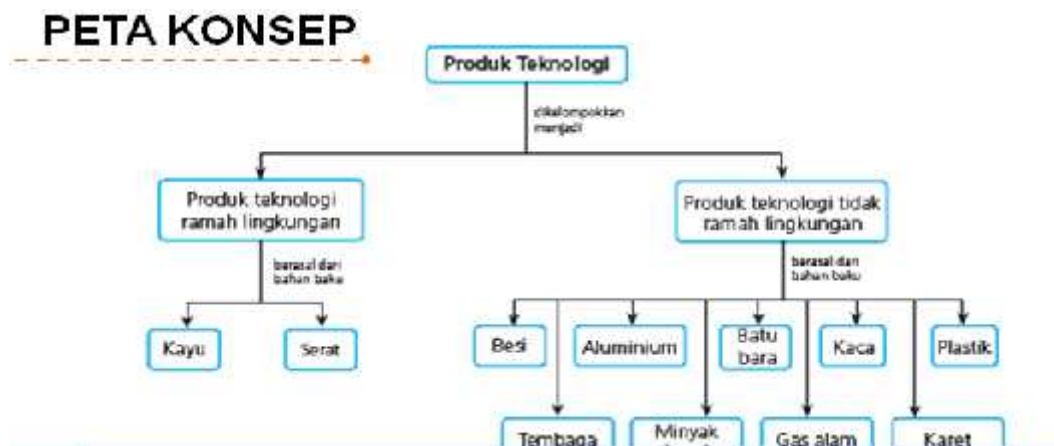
PETA KONSEP

Produk Teknologi

dikelompokkan menjadi

Produk teknologi ramah lingkungan

berasal dari bahan baku

Kayu

Serat

Produk teknologi tidak ramah lingkungan

berasal dari bahan baku

Besi

Aluminium

Batu bara

Kaca

Plastik

Tembaga

Minyak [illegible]

Gas alam

Karet